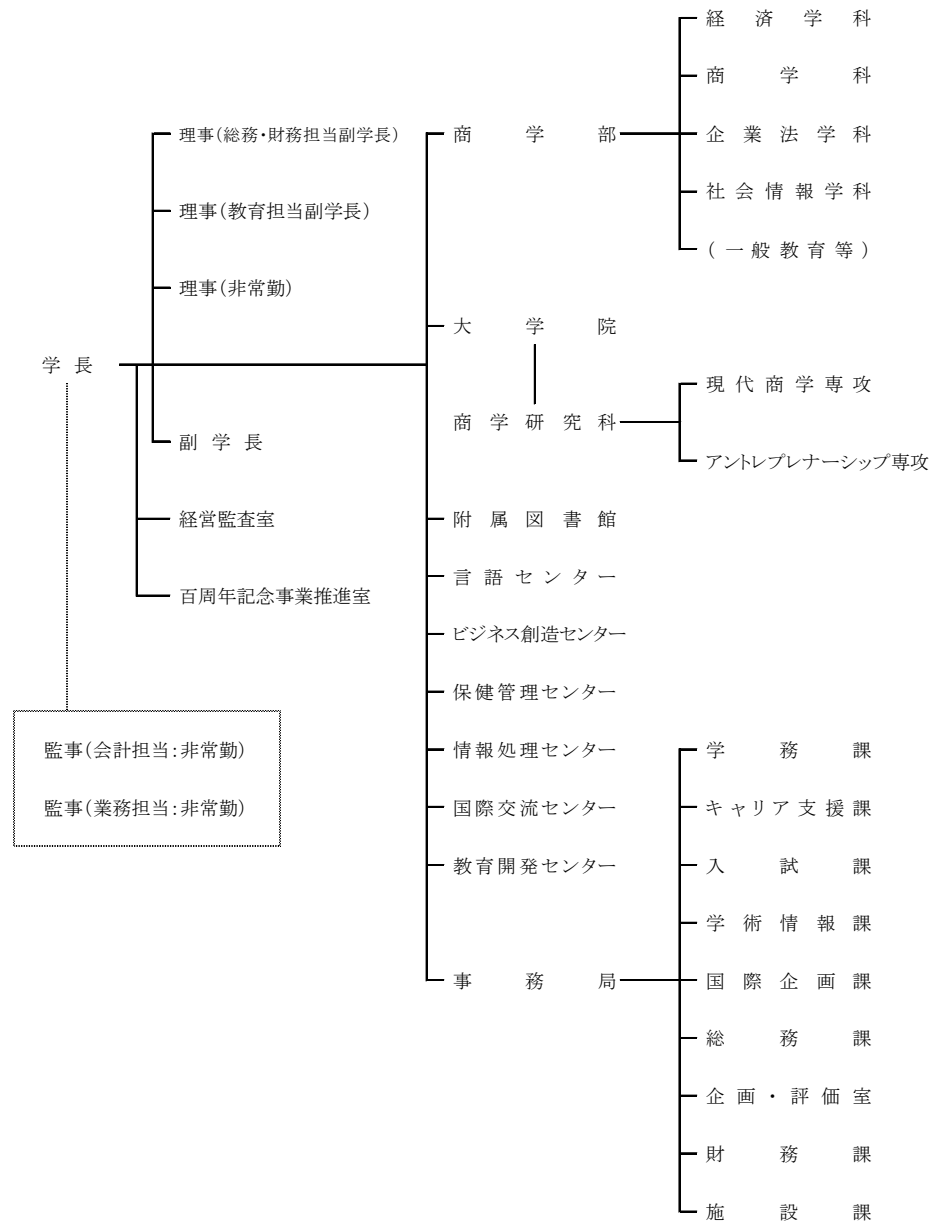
学長

理事(総務･財務担当副学長)
理事(教育担当副学長)
理事(非常勤)
副学長
経営監査室
百周年記念事業推進室

監事(会計担当:非常勤)
監事(業務担当:非常勤)

商学部
経済学科
商学科
企業法学科
社会情報学科
(一般教育等)

大学院
商学研究科
現代商学専攻
アントレプレナーシップ専攻

附属図書館
言語センター
ビジネス創造センター
保健管理センター
情報処理センター
国際交流センター
教育開発センター

事務局
学務課
キャリア支援課
入試課
学術情報課
国際企画課
総務課
企画・評価室
財務課
施設課